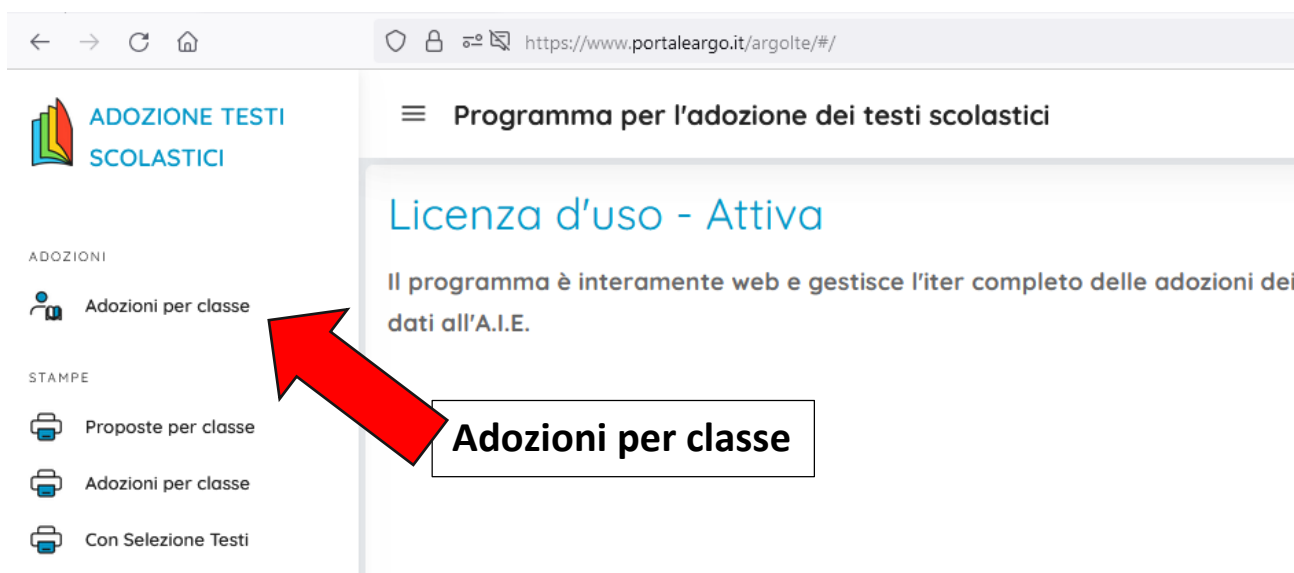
https://www.portaleargo.it/argolte/#/

ADOZIONE TESTI SCOLASTICI

Programma per l'adozione dei testi scolastici

Licenza d'uso - Attiva

Il programma è interamente web e gestisce l'iter completo delle adozioni dei

dati all'A.I.E.

ADOZIONI

Adozioni per classe

STAMPE

Proposte per classe

Adozioni per classe

Con Selezione Testi

Adozioni per classe